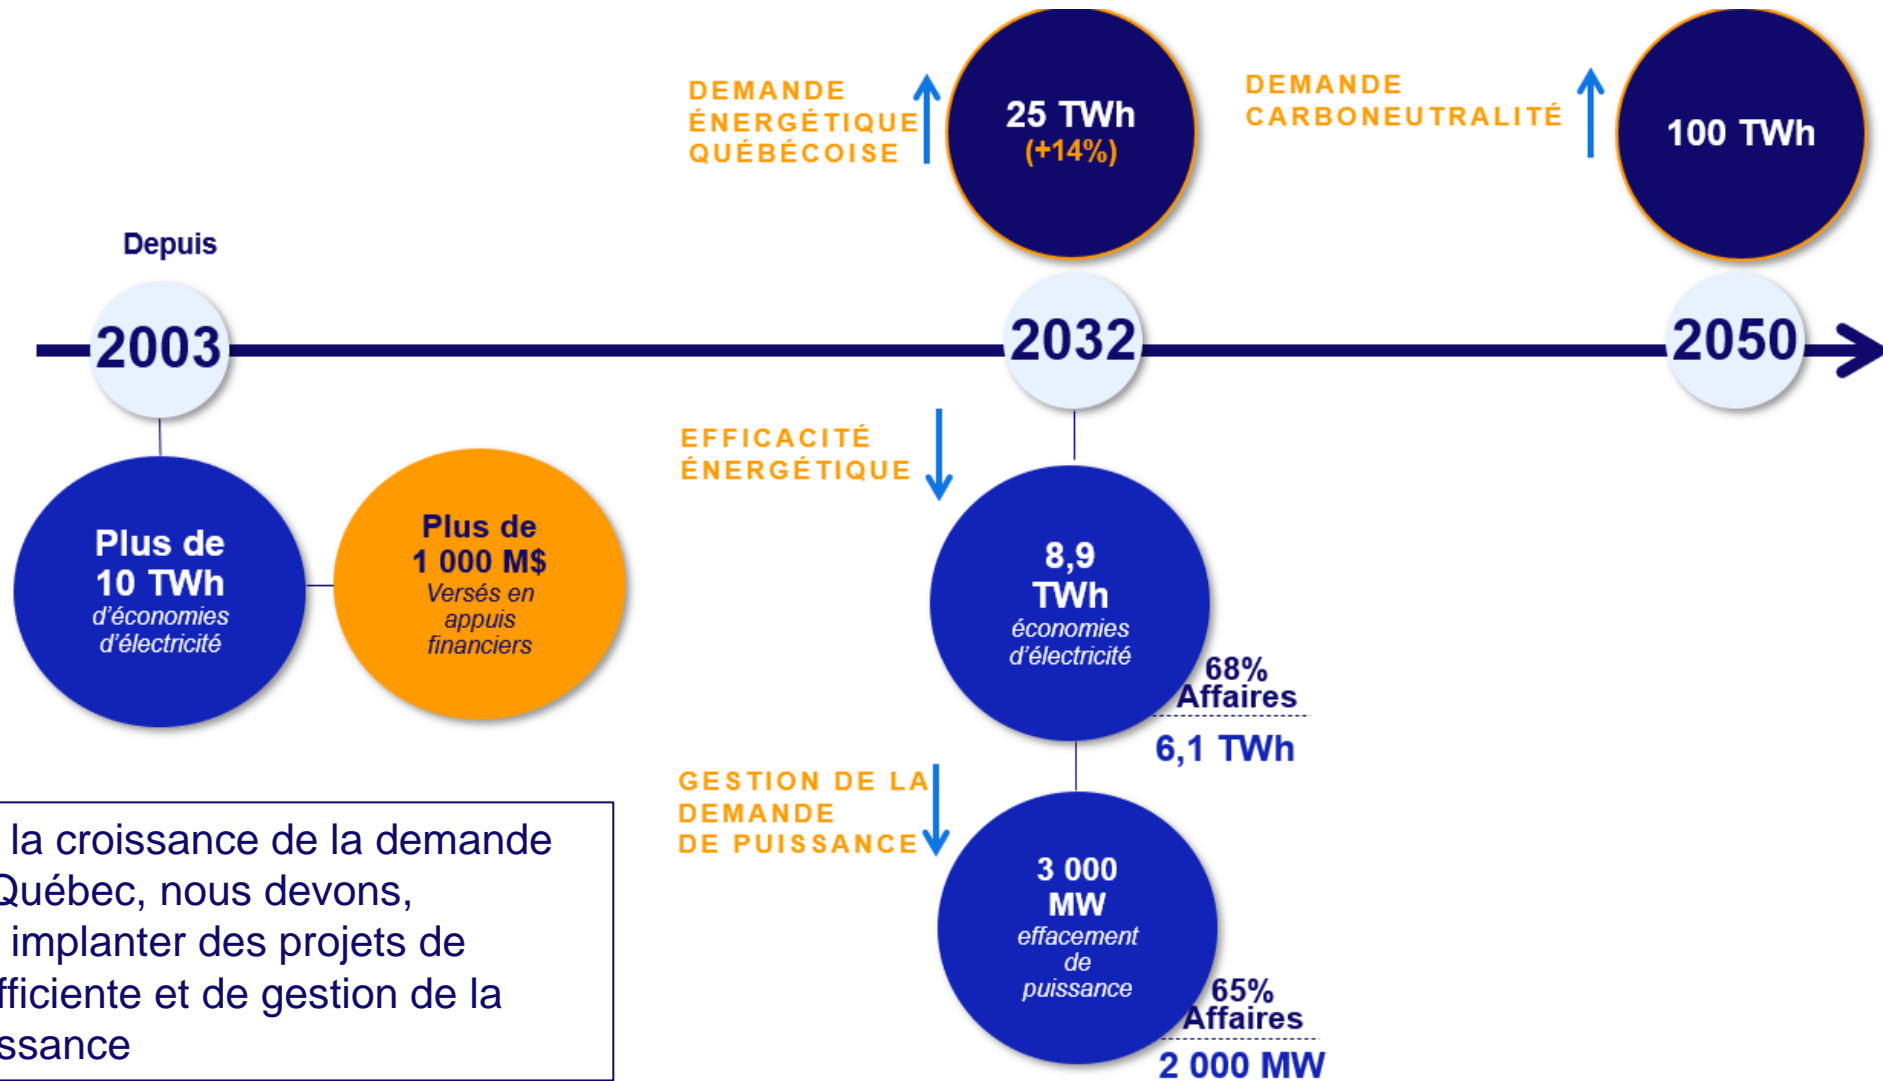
DEMANDE ÉNERGÉTIQUE QUÉBÉCOISE

25 TWh (+14%)

DEMANDE CARBONEUTRALITÉ

100 TWh

Depuis

2003

2032

2050

Plus de 10 TWh d'économies d'électricité

Plus de 1 000 M$ Versés en appuis financiers

EFFICACITÉ ÉNERGÉTIQUE

8,9 TWh économies d'électricité

68% Affaires

6,1 TWh

GESTION DE LA DEMANDE DE PUISSANCE

3 000 MW effacement de puissance

65% Affaires

2 000 MW

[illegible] la croissance de la demande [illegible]Québec, nous devons, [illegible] implanter des projets de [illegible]fficiente et de gestion de la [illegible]ssance